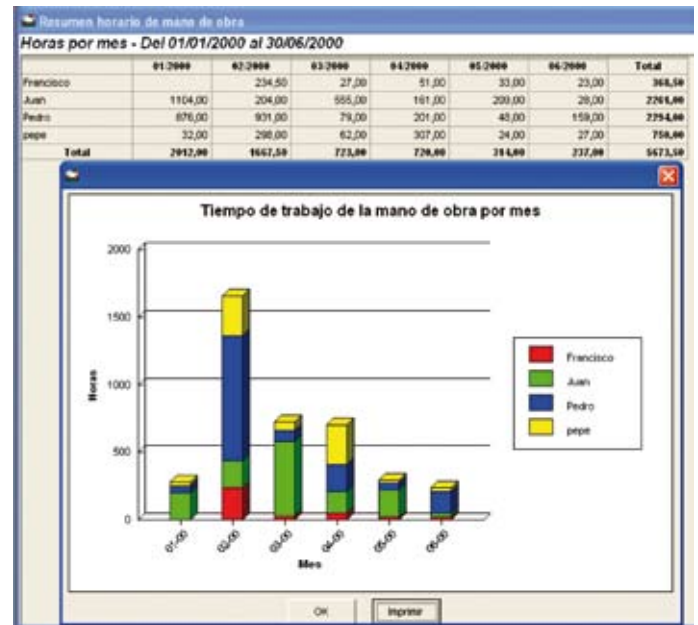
Resumen horario de mano de obra

Horas por mes - Del 01/01/2000 al 30/06/2000

| | 01/2000 | 02/2000 | 03/2000 | 04/2000 | 05/2000 | 06/2000 | Total |
|---|---|---|---|---|---|---|---|
| Francisco | | 234,50 | 27,00 | 51,00 | 33,00 | 23,00 | 368,50 |
| Juan | 1104,00 | 204,00 | 555,00 | 161,00 | 200,00 | 28,00 | 2261,00 |
| Pedro | 876,00 | 931,00 | 79,00 | 201,00 | 48,00 | 159,00 | 2294,00 |
| pepe | 32,00 | 298,00 | 62,00 | 307,00 | 24,00 | 27,00 | 750,00 |
| Total | 2012,00 | 1667,50 | 723,00 | 720,00 | 314,00 | 237,00 | 5673,50 |

Tiempo de trabajo de la mano de obra por mes

2000
1500
1000
500
0

Horas

01/00
02/00
03/00
04/00
05/00
06/00

Mes

Francisco
Juan
Pedro
pepe

OK
Imprimir